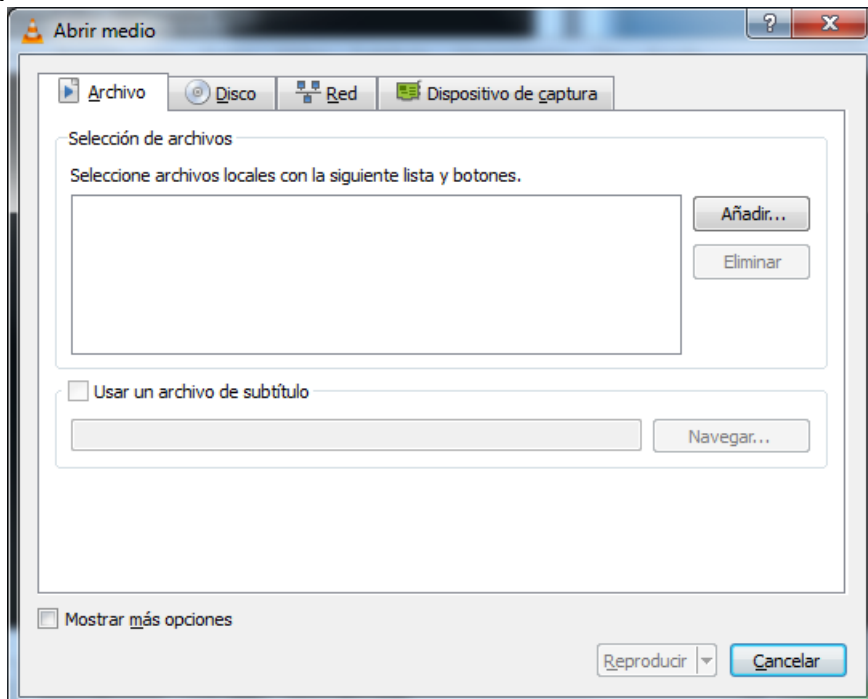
Abrir medio

?

x

Archivo

Disco

Red

Dispositivo de captura

Selección de archivos

Seleccione archivos locales con la siguiente lista y botones.

Añadir...

Eliminar

Usar un archivo de subtítulo

Navegar...

Mostrar más opciones

Reproducir

Cancelar